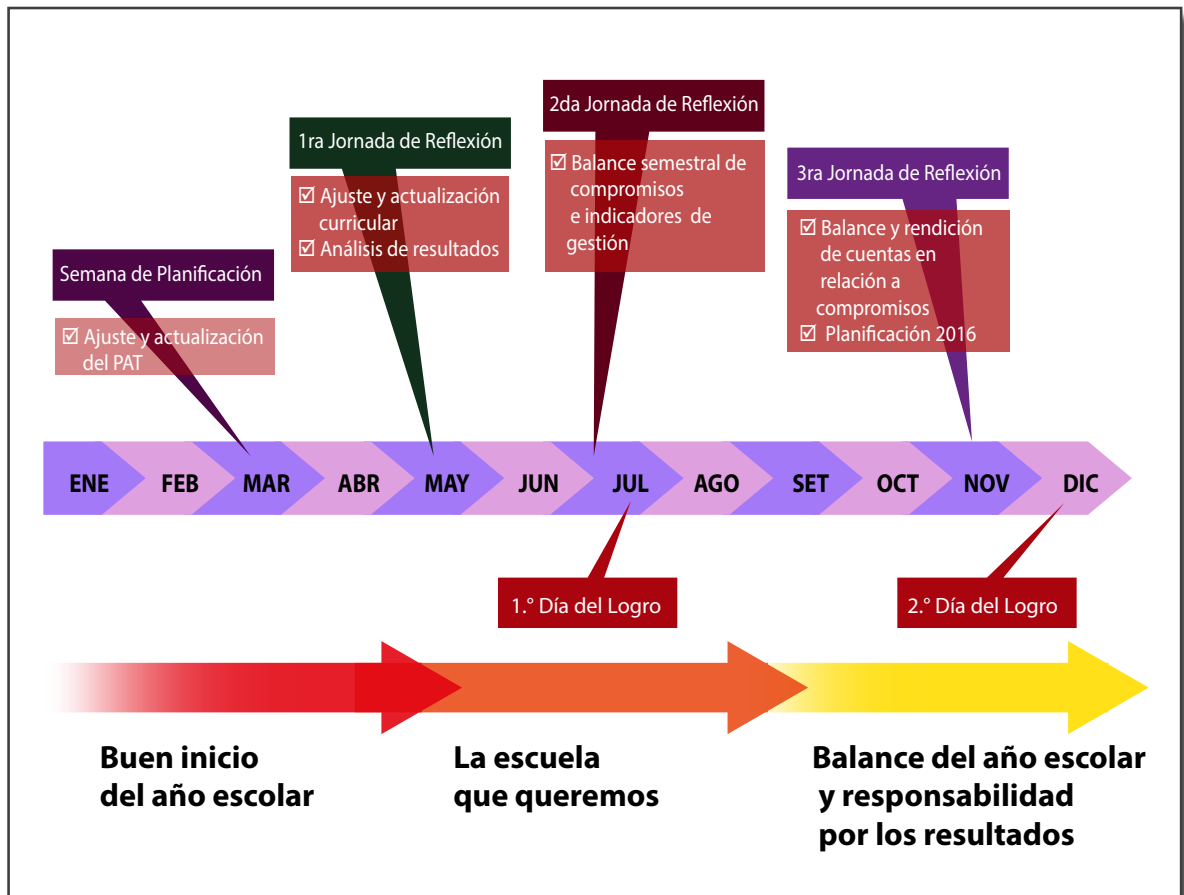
2da Jornada de Reflexión

☑ Balance semestral de compromisos e indicadores de gestión

1ra Jornada de Reflexión

☑ Ajuste y actualización curricular
☑ Análisis de resultados

3ra Jornada de Reflexión

☑ Balance y rendición de cuentas en relación a compromisos
☑ Planificación 2016

Semana de Planificación

☑ Ajuste y actualización del PAT

ENE FEB MAR ABR MAY JUN JUL AGO SET OCT NOV DIC

1.° Día del Logro

2.° Día del Logro

Buen inicio del año escolar

La escuela que queremos

Balance del año escolar y responsabilidad por los resultados